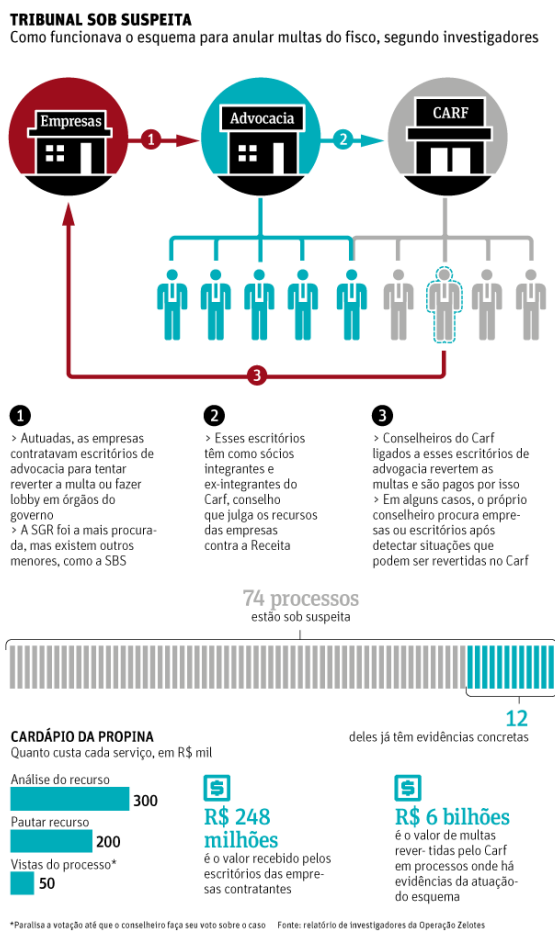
TRIBUNAL SOB SUSPEITA
Como funcionava o esquema para anular multas do fisco, segundo investigadores

Empresas
1
Advocacia
2
CARF
3

1
> Autuadas, as empresas contratavam escritórios de advocacia para tentar reverter a multa ou fazer lobby em órgãos do governo
> A SGR foi a mais procurada, mas existem outros menores, como a SBS

2
> Esses escritórios têm como sócios integrantes e ex-integrantes do Carf, conselho que julga os recursos das empresas contra a Receita

3
> Conselheiros do Carf ligados a esses escritórios de advogacia revertem as multas e são pagos por isso
> Em alguns casos, o próprio conselheiro procura empresas ou escritórios após detectar situações que podem ser revertidas no Carf

74 processos
estão sob suspeita

12
deles já têm evidências concretas

CARDÁPIO DA PROPINA
Quanto custa cada serviço, em R$ mil

Análise do recurso
300
Pautar recurso
200
Vistas do processo*
50

$
R$ 248 milhões
é o valor recebido pelos escritórios das empresas contratantes

$
R$ 6 bilhões
é o valor de multas rever- tidas pelo Carf em processos onde há evidências da atuação do esquema

*Paralisa a votação até que o conselheiro faça seu voto sobre o caso Fonte: relatório de investigadores da Operação Zelotes